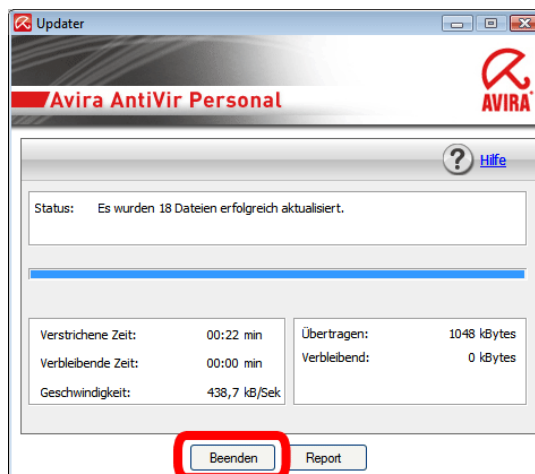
Updater

Avira AntiVir Personal

AVIRA

Hilfe

Status: Es wurden 18 Dateien erfolgreich aktualisiert.

| Verstrichene Zeit: | 00:22 min |
|---|---|
| Verbleibende Zeit: | 00:00 min |
| Geschwindigkeit: | 438,7 kB/Sek |

| Übertragen: | 1048 kBytes |
|---|---|
| Verbleibend: | 0 kBytes |

Beenden Report